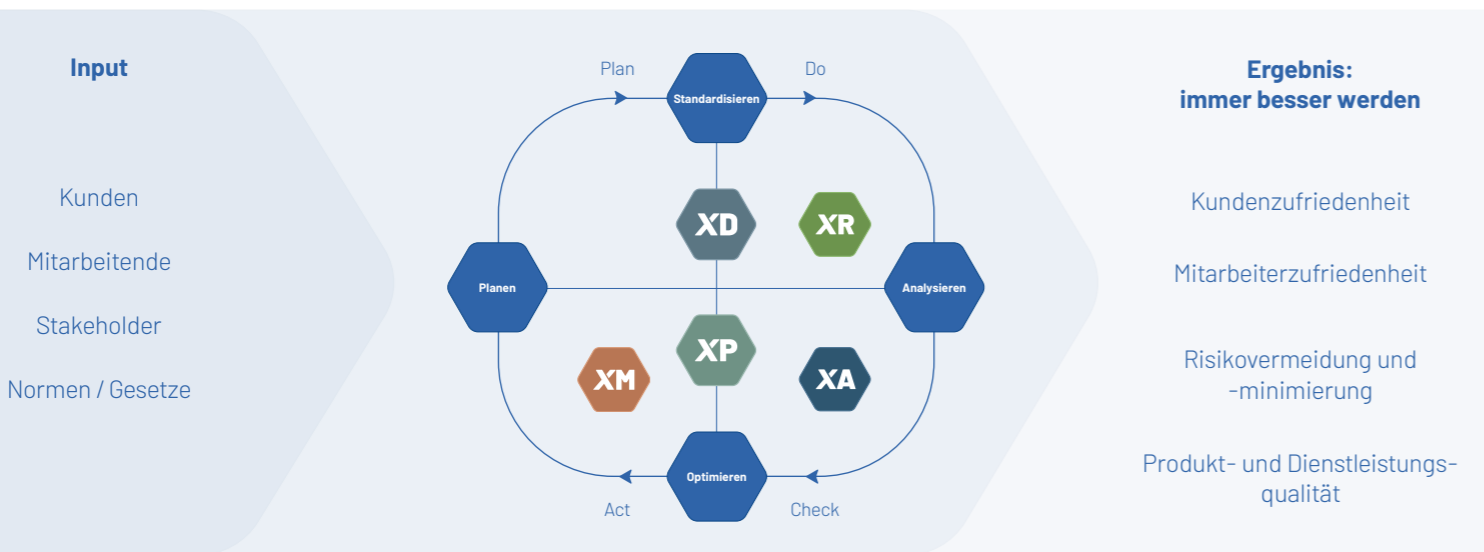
Input

Kunden

Mitarbeitende

Stakeholder

Normen / Gesetze

Plan

Standardisieren

Do

XD

XR

Planen

Analysieren

XP

XM

XA

Optimieren

Act

Check

Ergebnis:
immer besser werden

Kundenzufriedenheit

Mitarbeiterzufriedenheit

Risikovermeidung und -minimierung

Produkt- und Dienstleistungsqualität